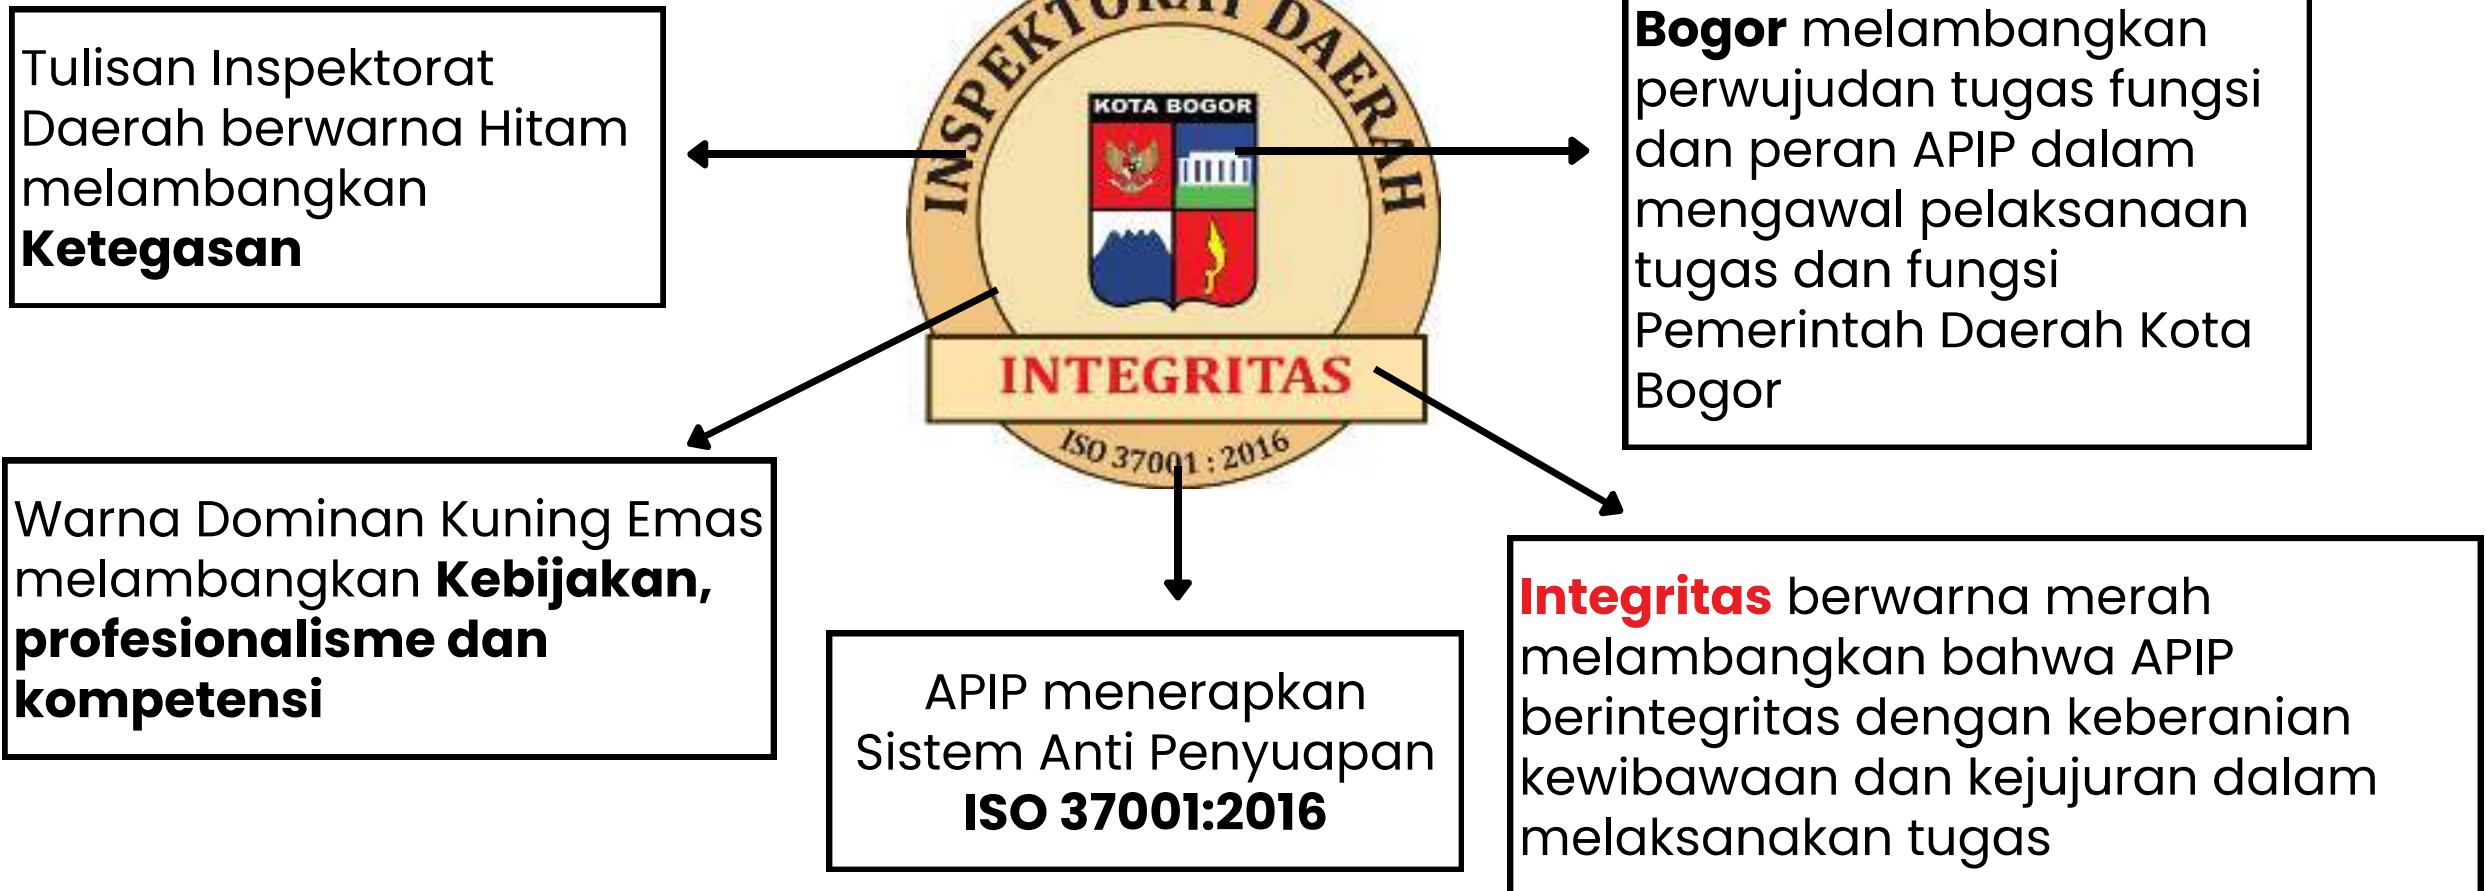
Tulisan Inspektorat Daerah berwarna Hitam melambangkan **Ketegasan**

INSPEKTORAT DAERAH

KOTA BOGOR

INTEGRITAS

ISO 37001 : 2016

**Bogor** melambangkan perwujudan tugas fungsi dan peran APIP dalam mengawal pelaksanaan tugas dan fungsi Pemerintah Daerah Kota Bogor

Warna Dominan Kuning Emas melambangkan **Kebijakan, profesionalisme dan kompetensi**

APIP menerapkan Sistem Anti Penyuapan **ISO 37001:2016**

**Integritas** berwarna merah melambangkan bahwa APIP berintegritas dengan keberanian kewibawaan dan kejujuran dalam melaksanakan tugas